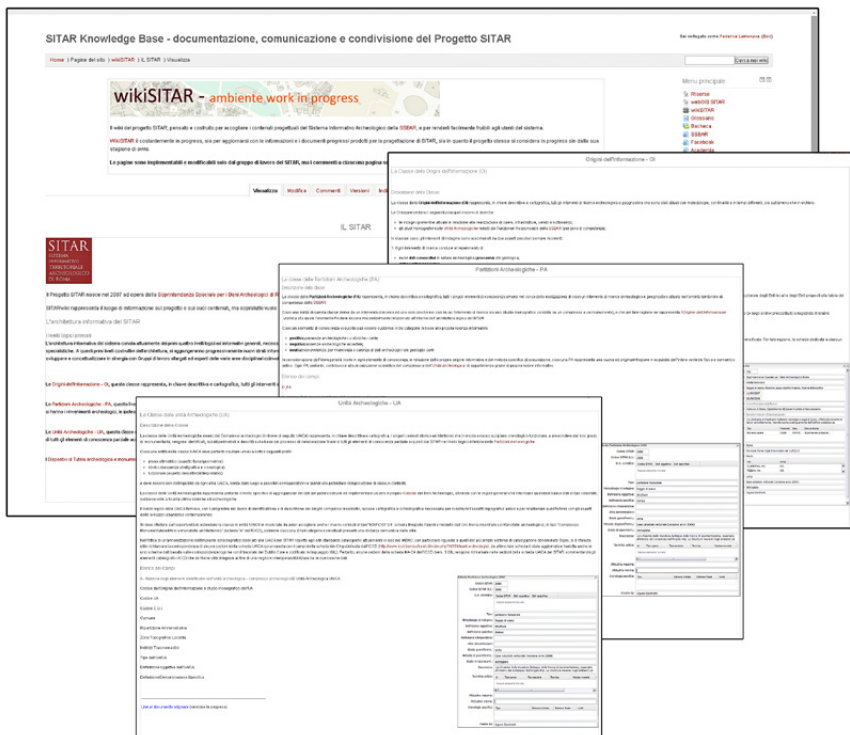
SITAR Knowledge Base - documentazione, comunicazione e condivisione del Progetto SITAR

Sei collegato come Federica Lamonaca (Esci)

Home ) Pagine del sito ) wikiSITAR ) IL SITAR ) Visualizza

Cerca nei wiki

Menu principale

Risorse
webGIS SITAR
wikiSITAR
Glossario
Bacheca
SSBAR
Facebook
Academia

wikiSITAR - ambiente work in progress

Il wiki del progetto SITAR, pensato e costruito per accogliere i contenuti progettuali del Sistema Informativo Archeologico della SSBAR, e per renderli facilmente fruibili agli utenti del sistema.

WikiSITAR è costantemente in progress, sia per aggiornarsi con le informazioni e i documenti progressi prodotti per la progettazione di SITAR, sia in quanto il progetto stesso si considera in progress sin dalle sue stagioni di avvio.

Le pagine sono implementabili e modificabili solo dal gruppo di lavoro del SITAR, ma i commenti a ciascuna pagina so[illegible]

Visualizza | Modifica | Commenti | Versioni | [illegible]

IL SITAR

SITAR
SISTEMA INFORMATIVO TERRITORIALE ARCHEOLOGICO DI ROMA

Il Progetto SITAR nasce nel 2007 ad opera della Soprintendenza Speciale per i Beni Archeologici di R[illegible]

SITARwiki rappresenta il luogo di informazioni sul progetto e sui suoi contenuti, ma soprattutto vuole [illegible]

L'architettura informativa del SITAR

I livelli logici previsti

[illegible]

La Origini dell'Informazione – OI, questa classe rappresenta, in chiave descrittiva e cartografica, tutti gli interventi a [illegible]

Le Partizioni Archeologiche – PA, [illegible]

Le Unità Archeologiche – UA, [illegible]

I Dispositivi di Tutela archeologica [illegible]

Origini dell'Informazione - OI

La Classe delle Origini dell'Informazione (OI)

Descrizione della Classe

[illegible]

Partizioni Archeologiche - PA

La Classe delle Partizioni Archeologiche (PA)

Descrizione della classe

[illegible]

Elenco dei campi

Unità Archeologiche - UA

La Classe delle Unità Archeologiche (UA)

Descrizione della Classe

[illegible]

Elenco dei campi

Codice UA
Codice OI
Comune
Tipo dell'Unità
Definizione generica dell'Unità
Definizione/Denominazione Specifica

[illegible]